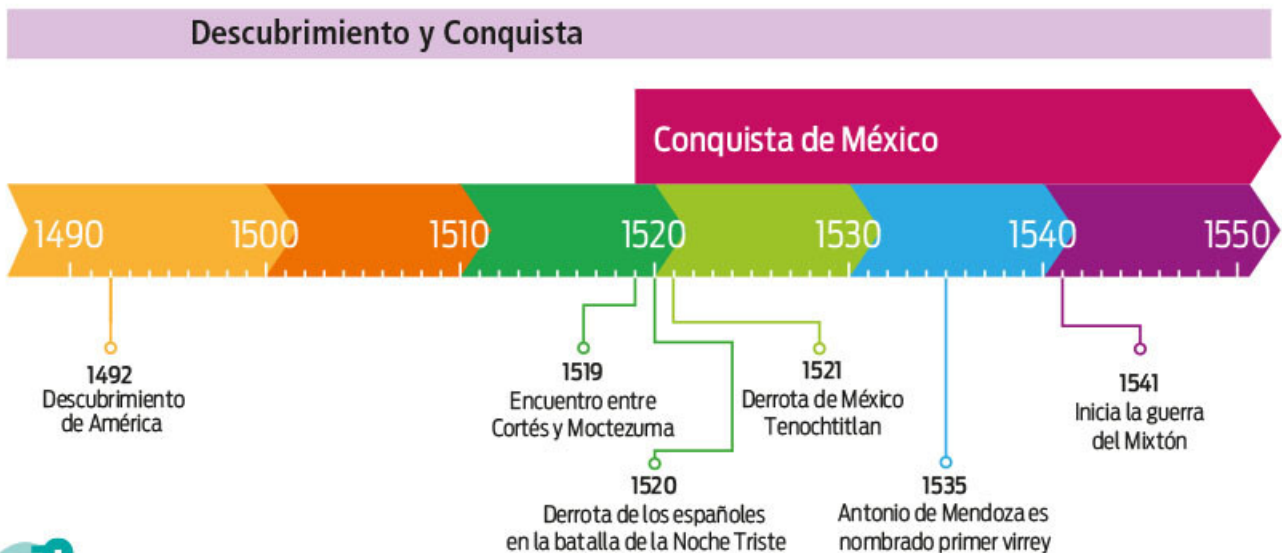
Descubrimiento y Conquista

Conquista de México

1490 1500 1510 1520 1530 1540 1550

1492
Descubrimiento de América

1519
Encuentro entre Cortés y Moctezuma

1520
Derrota de los españoles en la batalla de la Noche Triste

1521
Derrota de México Tenochtitlan

1535
Antonio de Mendoza es nombrado primer virrey

1541
Inicia la guerra del Mixtón